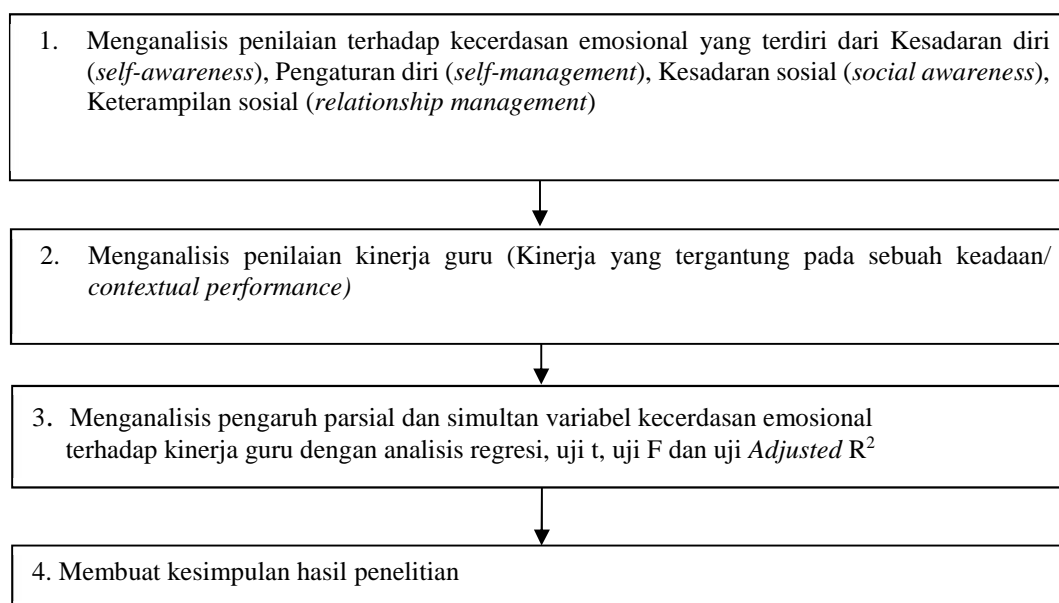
1. Menganalisis penilaian terhadap kecerdasan emosional yang terdiri dari Kesadaran diri (self-awareness), Pengaturan diri (self-management), Kesadaran sosial (social awareness), Keterampilan sosial (relationship management)

2. Menganalisis penilaian kinerja guru (Kinerja yang tergantung pada sebuah keadaan/ contextual performance)

3. Menganalisis pengaruh parsial dan simultan variabel kecerdasan emosional terhadap kinerja guru dengan analisis regresi, uji t, uji F dan uji Adjusted $R^2$

4. Membuat kesimpulan hasil penelitian